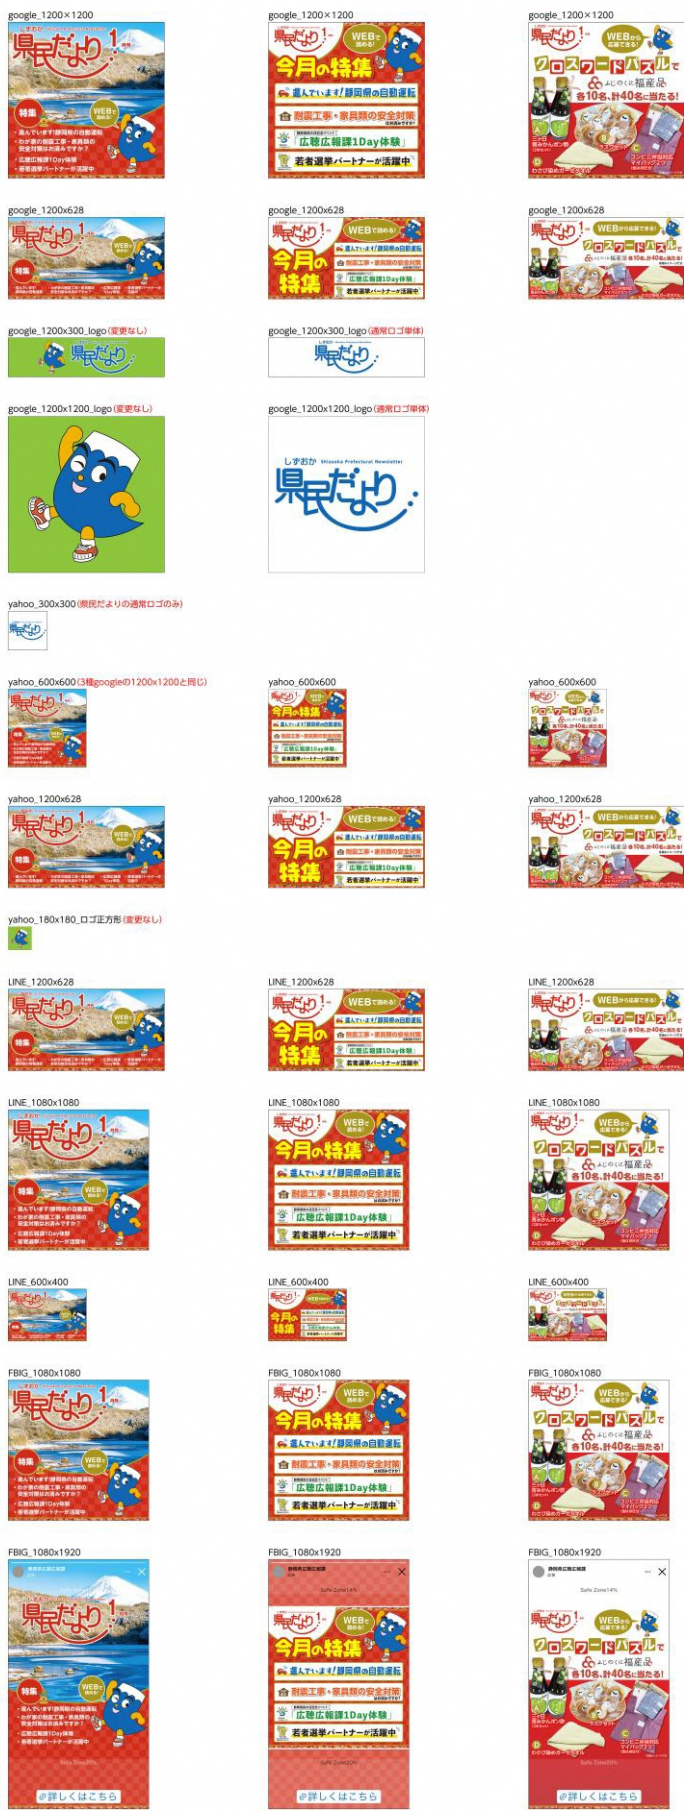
google_1200×1200

県民だより

特集

WEBで読める!

・進んでいます!静岡県の自動運転
・わが家の耐震工事・家具類の安全対策は済みですか?
・広聴広報課1Day体験
・若者選挙パートナーが活躍中

google_1200×1200

県民だより

WEBで読める!

今月の特集

進んでいます!静岡県の自動運転

耐震工事・家具類の安全対策

広聴広報課1Day体験

若者選挙パートナーが活躍中

google_1200×1200

県民だより

WEBから応募できる!

クロスワードパズルで

ふじのくに福産品

各10名、計40名に当たる!

google_1200x628

google_1200x628

google_1200x628

google_1200x300_logo (変更なし)

google_1200x300_logo (通常ロゴ単体)

google_1200x1200_logo (変更なし)

google_1200x1200_logo (通常ロゴ単体)

しずおか Shizuoka Prefectural Newsletter

県民だより

yahoo_300x300 (県民だよりの通常ロゴのみ)

yahoo_600x600 (3種googleの1200x1200と同じ)

yahoo_600x600

yahoo_600x600

yahoo_1200x628

yahoo_1200x628

yahoo_1200x628

yahoo_180x180_ロゴ正方形 (変更なし)

LINE_1200x628

LINE_1200x628

LINE_1200x628

LINE_1080x1080

LINE_1080x1080

LINE_1080x1080

LINE_600x400

LINE_600x400

LINE_600x400

FBIG_1080x1080

FBIG_1080x1080

FBIG_1080x1080

FBIG_1080x1920

FBIG_1080x1920

FBIG_1080x1920

詳しくはこちら

詳しくはこちら

詳しくはこちら